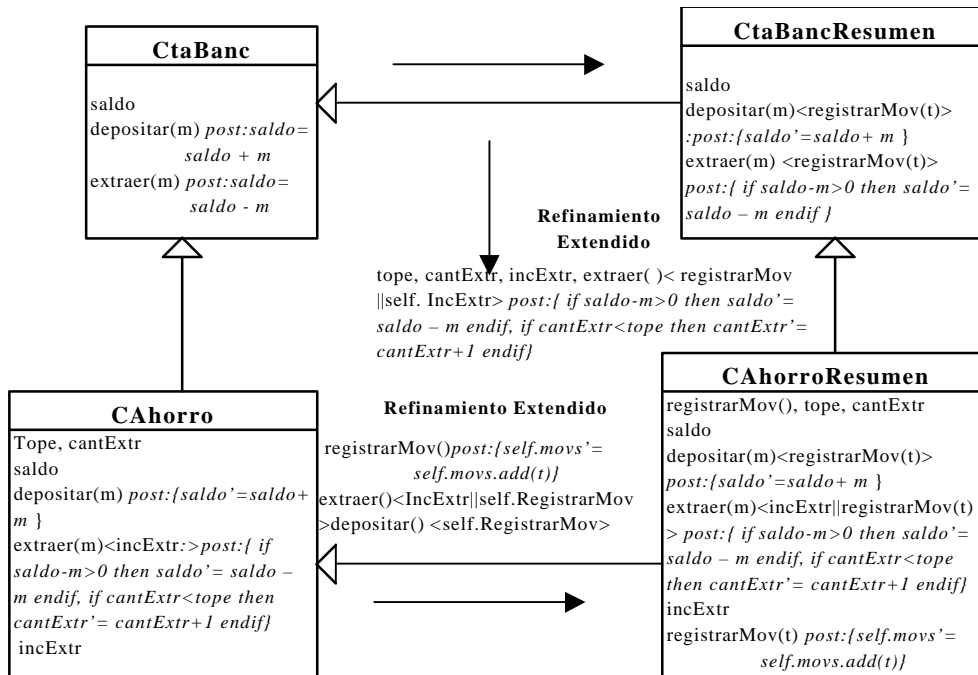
CtaBanc

saldo
depositar(m) *post:saldo= saldo + m*
extraer(m) *post:saldo= saldo - m*

CtaBancResumen

saldo
depositar(m)<registrarMov(t)> *:post:{saldo'=saldo+ m }*
extraer(m) <registrarMov(t)> *post:{ if saldo-m>0 then saldo'= saldo – m endif }*

Refinamiento Extendido

tope, cantExtr, incExtr, extraer( )< registrarMov ||self. IncExtr> *post:{ if saldo-m>0 then saldo'= saldo – m endif, if cantExtr<tope then cantExtr'= cantExtr+1 endif}*

CAhorro

Tope, cantExtr
saldo
depositar(m) *post:{saldo'=saldo+ m }*
extraer(m)<incExtr*:>post:{ if saldo-m>0 then saldo'= saldo – m endif, if cantExtr<tope then cantExtr'= cantExtr+1 endif}*
incExtr

Refinamiento Extendido

registrarMov()*post:{self.movs'= self.movs.add(t)}*
extraer()<IncExtr||self.RegistrarMov >depositar() <self.RegistrarMov>

CAhorroResumen

registrarMov(), tope, cantExtr
saldo
depositar(m)<registrarMov(t)> *post:{saldo'=saldo+ m }*
extraer(m)<incExtr||registrarMov(t) *> post:{ if saldo-m>0 then saldo'= saldo – m endif, if cantExtr<tope then cantExtr'= cantExtr+1 endif}*
incExtr
registrarMov(t) *post:{self.movs'= self.movs.add(t)}*